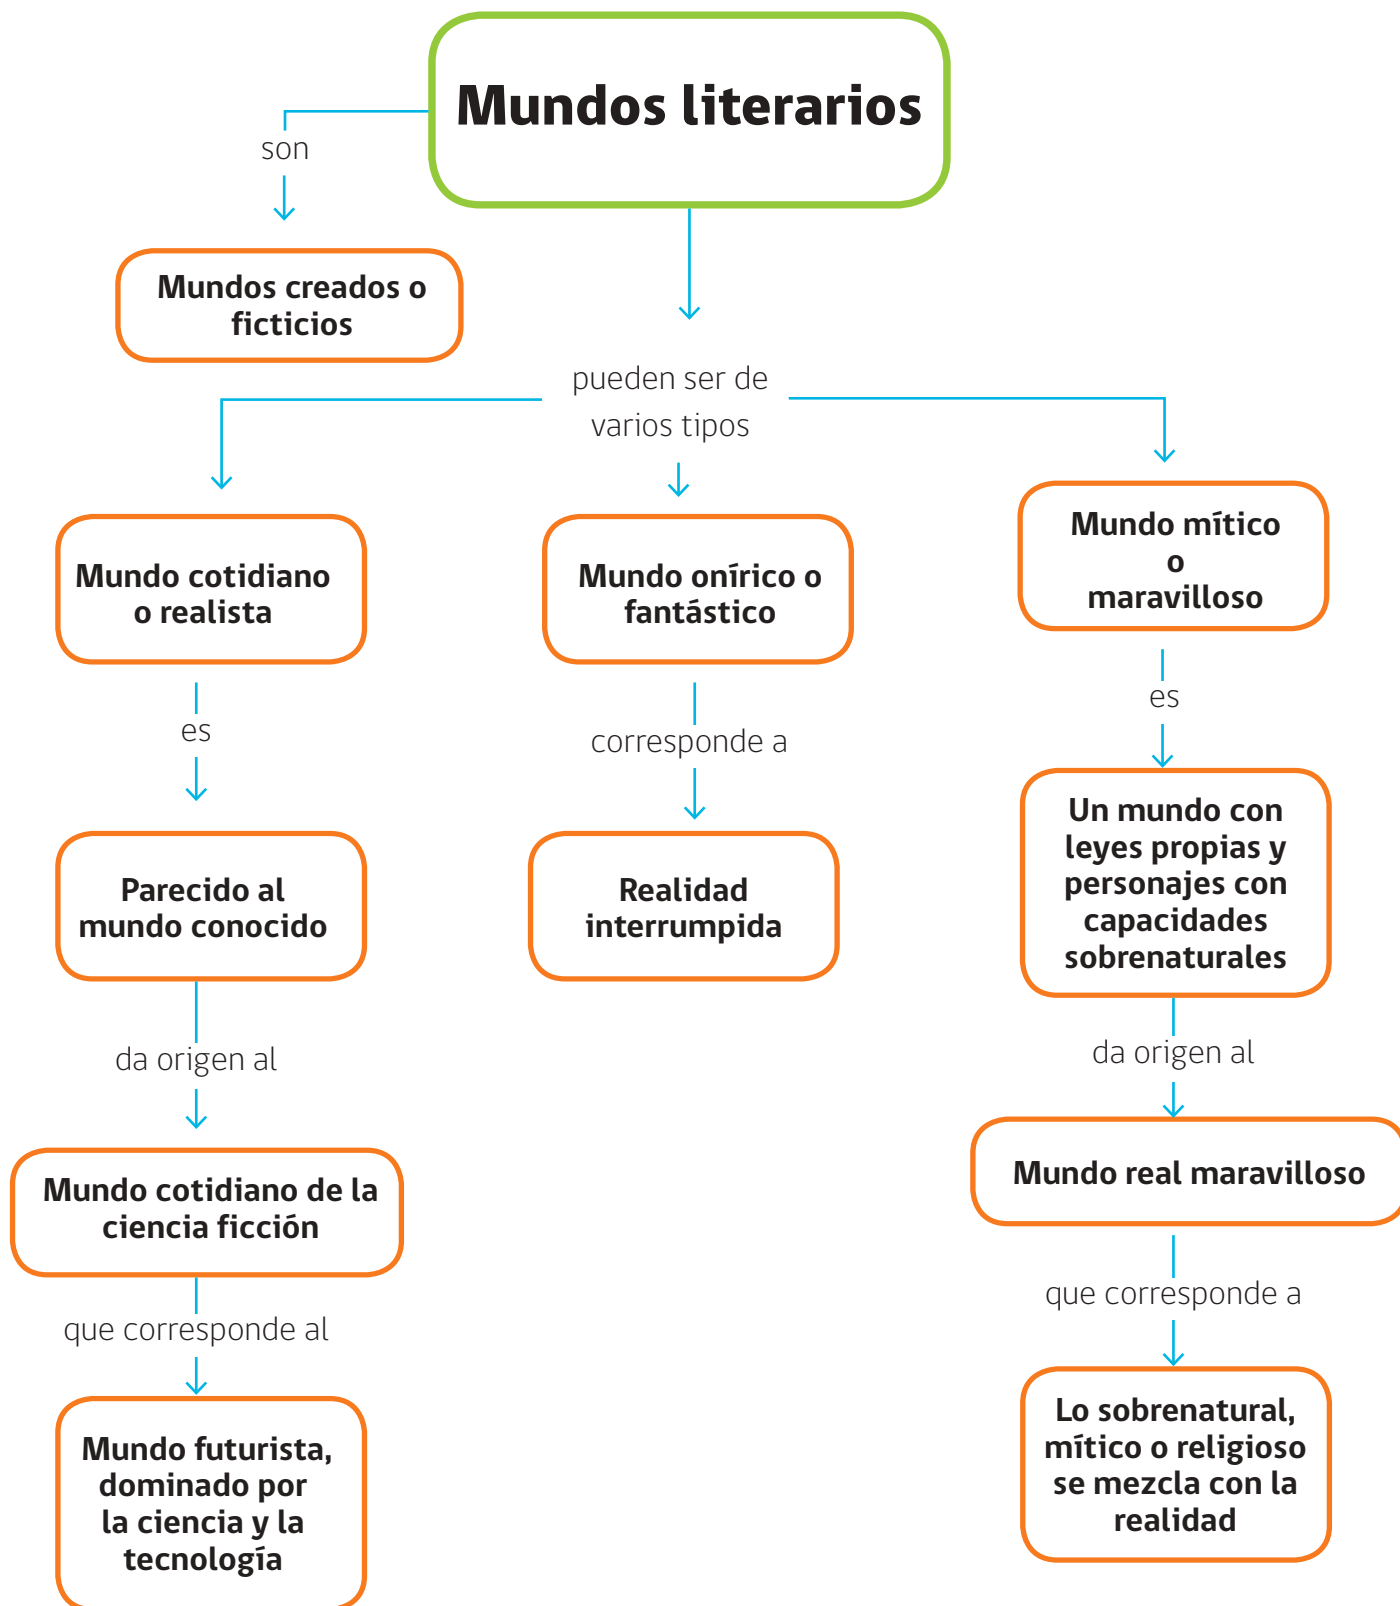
Mundos literarios

son

Mundos creados o ficticios

pueden ser de varios tipos

Mundo cotidiano o realista

es

Parecido al mundo conocido

da origen al

Mundo cotidiano de la ciencia ficción

que corresponde al

Mundo futurista, dominado por la ciencia y la tecnología

Mundo onírico o fantástico

corresponde a

Realidad interrumpida

Mundo mítico o maravilloso

es

Un mundo con leyes propias y personajes con capacidades sobrenaturales

da origen al

Mundo real maravilloso

que corresponde a

Lo sobrenatural, mítico o religioso se mezcla con la realidad